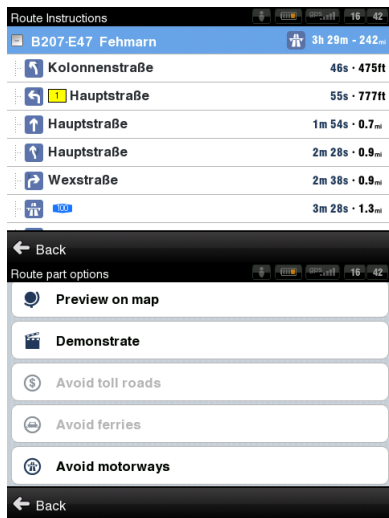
Route Instructions 16 42

B207·E47 Fehmarn 3h 29m · 242mi

Kolonnenstraße 46s · 475ft

1 Hauptstraße 55s · 777ft

Hauptstraße 1m 54s · 0.7mi

Hauptstraße 2m 28s · 0.9mi

Wexstraße 2m 38s · 0.9mi

100 3m 28s · 1.3mi

Back

Route part options 16 42

Preview on map

Demonstrate

Avoid toll roads

Avoid ferries

Avoid motorways

Back